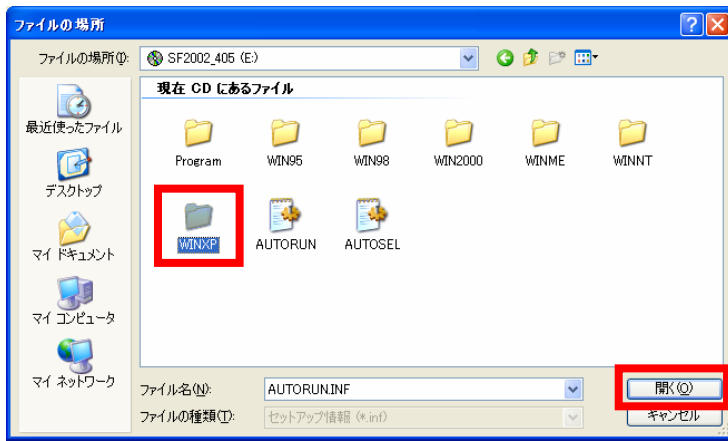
ファイルの場所

? ×

ファイルの場所(I): SF2002_405 (E:)

現在 CD にあるファイル

最近使ったファイル

デスクトップ

マイ ドキュメント

マイ コンピュータ

マイ ネットワーク

Program WIN95 WIN98 WIN2000 WINME WINNT

WINXP AUTORUN AUTOSEL

ファイル名(N): AUTORUN.INF

ファイルの種類(T): セットアップ情報 (*.inf)

開く(O)

キャンセル